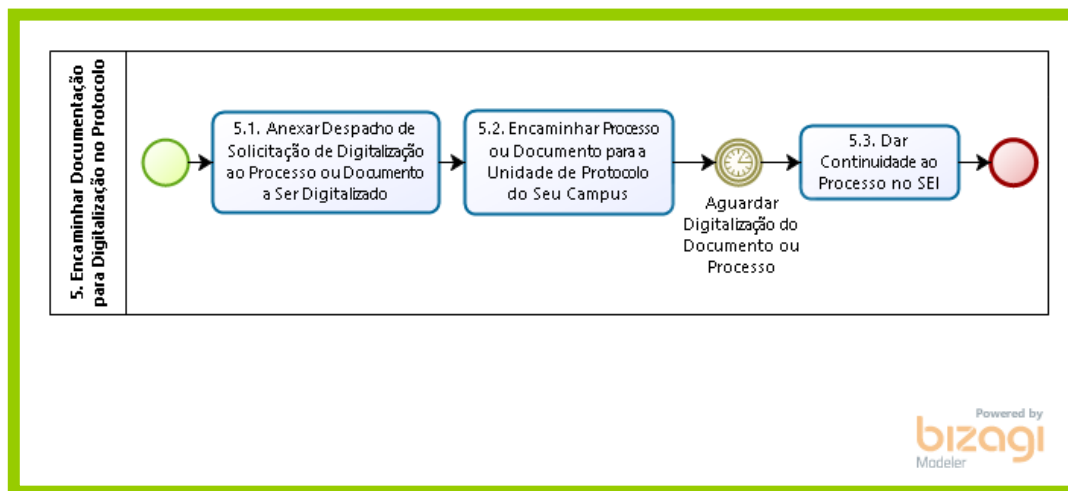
5. Encaminhar Documentação para Digitalização no Protocolo

5.1. Anexar Despacho de Solicitação de Digitalização ao Processo ou Documento a Ser Digitalizado

5.2. Encaminhar Processo ou Documento para a Unidade de Protocolo do Seu Campus

Aguardar Digitalização do Documento ou Processo

5.3. Dar Continuidade ao Processo no SEI

Powered by
bizagi
Modeler